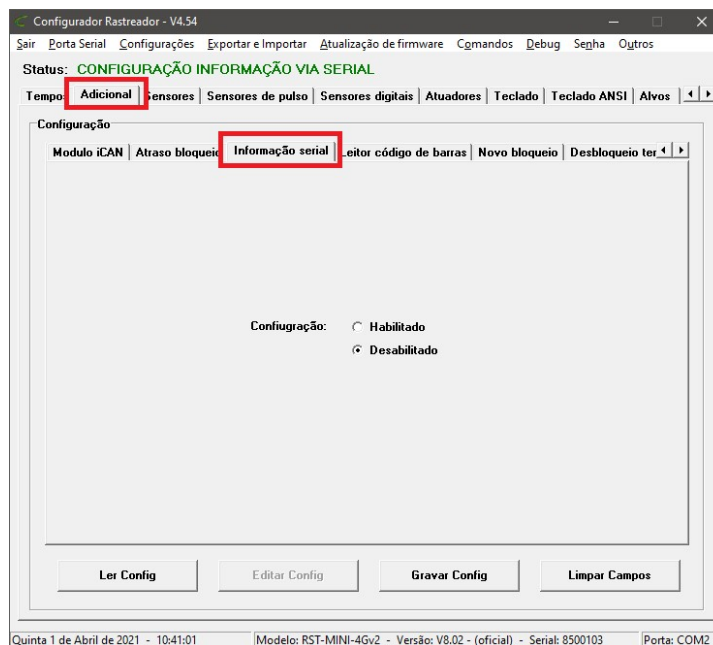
Configurador Rastreador - V4.54

Sair  Porta Serial  Configurações  Exportar e Importar  Atualização de firmware  Comandos  Debug  Senha  Outros

Status: CONFIGURAÇÃO INFORMAÇÃO VIA SERIAL

Tempo | Adicional | Sensores | Sensores de pulso | Sensores digitais | Atuadores | Teclado | Teclado ANSI | Alvos

Configuração

Modulo iCAN | Atraso bloqueio | Informação serial | Leitor código de barras | Novo bloqueio | Desbloqueio ter

Confiugração:  Habilitado
Desabilitado

Ler Config  Editar Config  Gravar Config  Limpar Campos

Quinta 1 de Abril de 2021 - 10:41:01 | Modelo: RST-MINI-4Gv2 - Versão: V8.02 - (oficial) - Serial: 8500103 | Porta: COM2